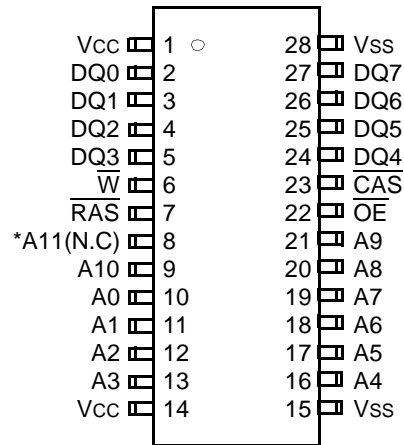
Vcc 1 28 Vss
DQ0 2 27 DQ7
DQ1 3 26 DQ6
DQ2 4 25 DQ5
DQ3 5 24 DQ4
$\overline{W}$ 6 23 $\overline{CAS}$
$\overline{RAS}$ 7 22 $\overline{OE}$
*A11(N.C) 8 21 A9
A10 9 20 A8
A0 10 19 A7
A1 11 18 A6
A2 12 17 A5
A3 13 16 A4
Vcc 14 15 Vss